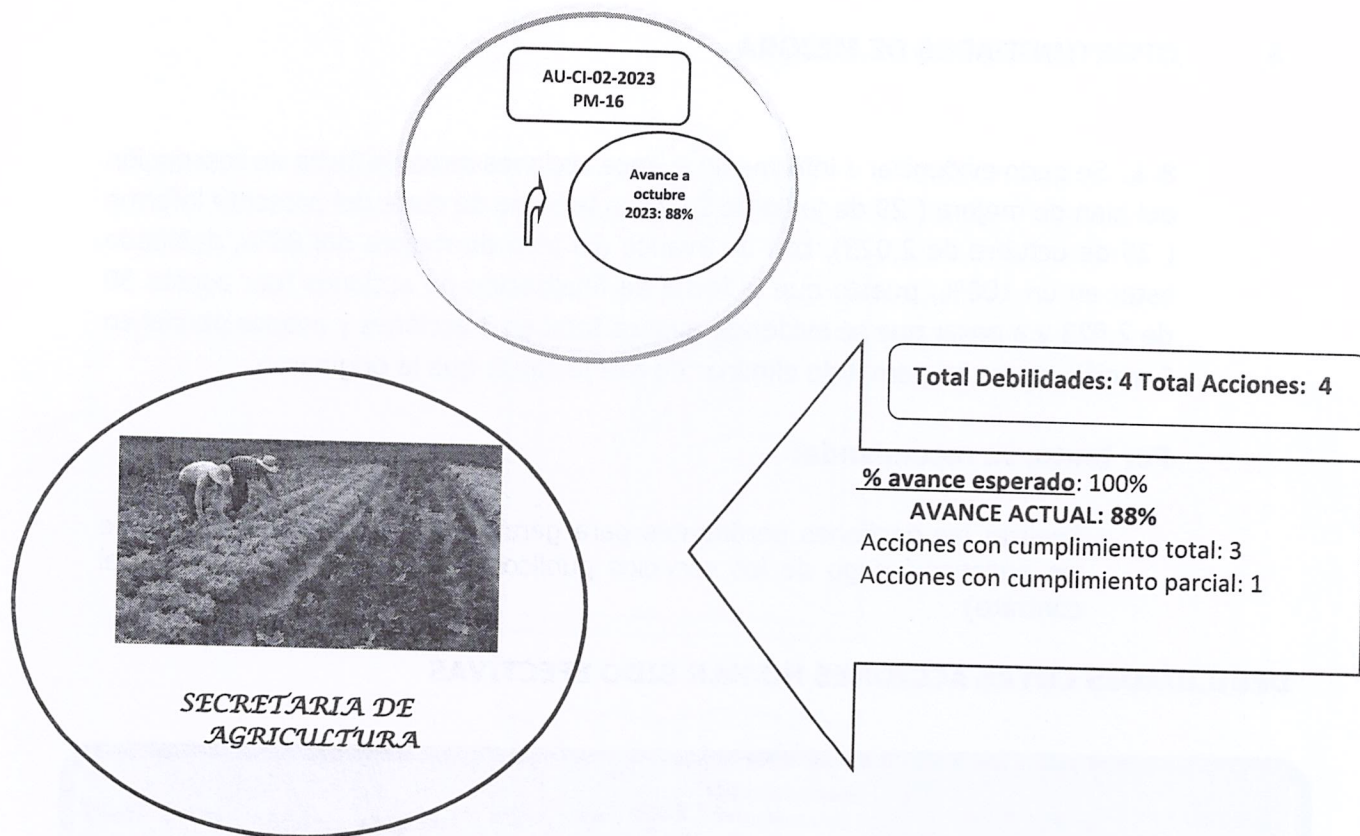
AU-CI-02-2023
PM-16

Avance a octubre 2023: 88%

Total Debilidades: 4 Total Acciones: 4

% avance esperado: 100%
AVANCE ACTUAL: 88%
Acciones con cumplimiento total: 3
Acciones con cumplimiento parcial: 1

SECRETARIA DE AGRICULTURA